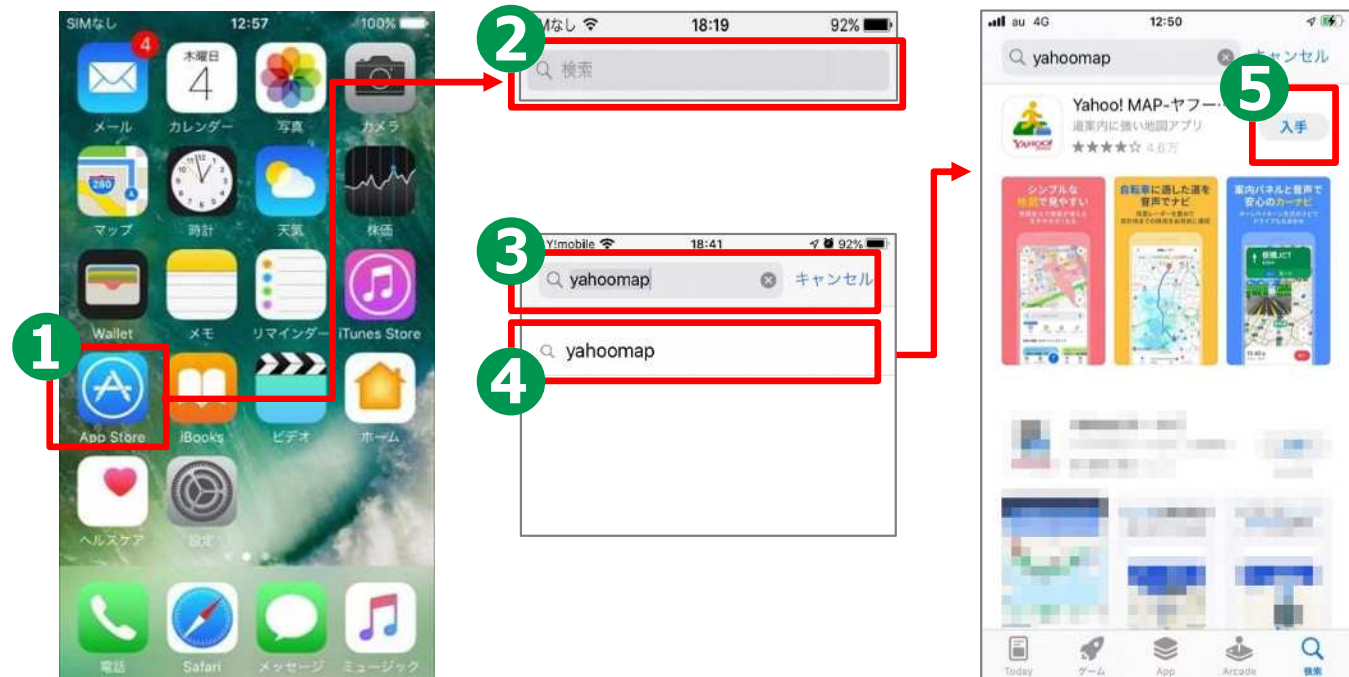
SIMなし 12:57 100%

4

木曜日 4

メール カレンダー 写真 カメラ

280

マップ 時計 天気 株価

Wallet メモ リマインダー iTunes Store

1

App Store iBooks ビデオ ホーム

ヘルスケア 設定

電話 Safari メッセージ ミュージック

2

SIMなし 18:19 92%

検索

3

Y!mobile 18:41 92%

yahoomap キャンセル

4

yahoomap

au 4G 12:50

yahoomap キャンセル

5

Yahoo! MAP-ヤフー-

道案内に強い地図アプリ

★★★★☆ 4.6万

YAHOO!

入手

シンプルな地図で見やすい

自転車に適した道を音声でナビ

案内パネルと音声で安心のカーナビ

Today ゲーム App Arcade 検索